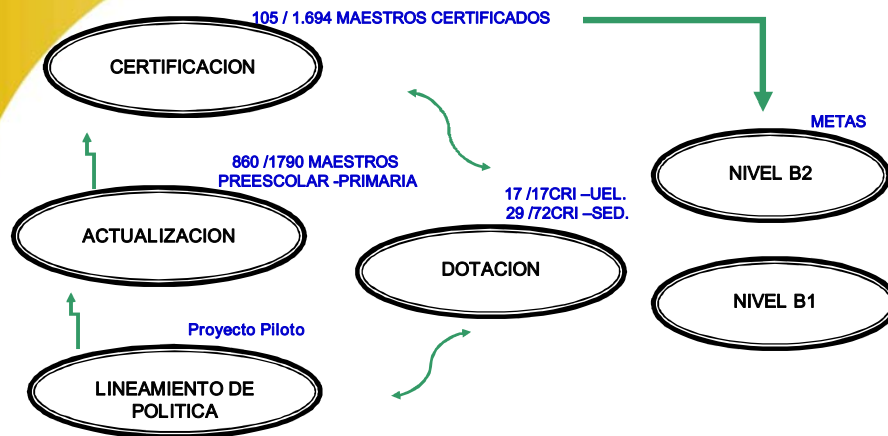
105 / 1.694 MAESTROS CERTIFICADOS

CERTIFICACION

METAS

NIVEL B2

860 /1790 MAESTROS
PREESCOLAR -PRIMARIA

17 /17CRI –UEL.
29 /72CRI –SED.

ACTUALIZACION

DOTACION

NIVEL B1

Proyecto Piloto

LINEAMIENTO DE POLITICA